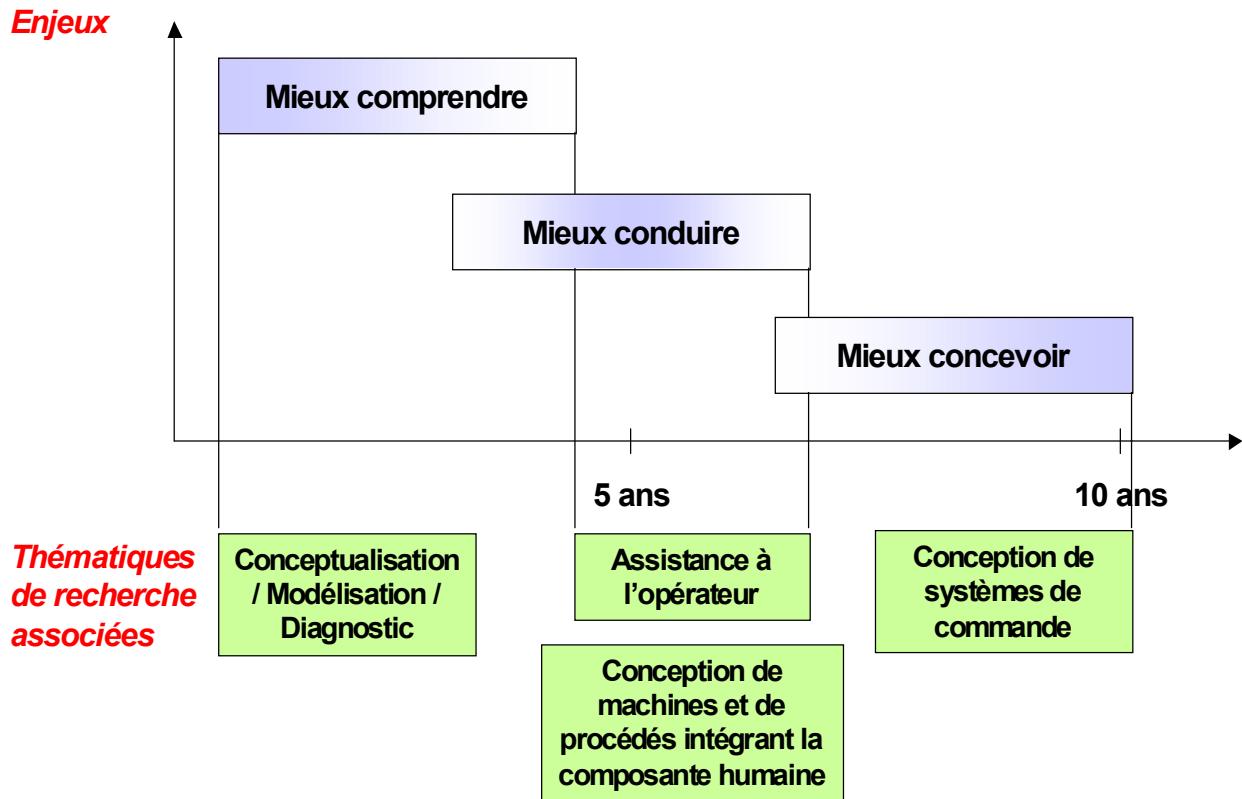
Enjeux

Mieux comprendre

Mieux conduire

Mieux concevoir

5 ans

10 ans

Thématiques de recherche associées

Conceptualisation / Modélisation / Diagnostic

Assistance à l'opérateur

Conception de systèmes de commande

Conception de machines et de procédés intégrant la composante humaine